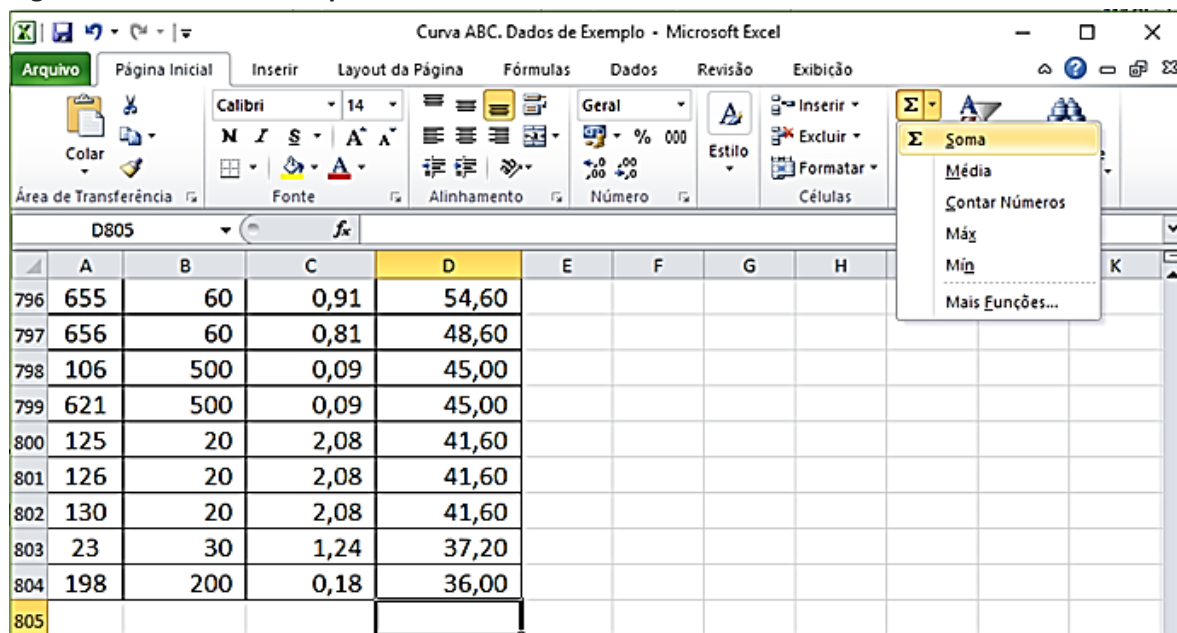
Curva ABC. Dados de Exemplo - Microsoft Excel

Arquivo | Página Inicial | Inserir | Layout da Página | Fórmulas | Dados | Revisão | Exibição

Colar
Área de Transferência

Calibri 14
N I S
Fonte

Alinhamento

Geral
% 000
Número

Estilo

Inserir
Excluir
Formatar
Células

Σ Soma
Média
Contar Números
Máx
Mín
Mais Funções...

D805 $f_x$

| | A | B | C | D | E | F | G | H | | | K |
|---|---|---|---|---|---|---|---|---|---|---|---|
| 796 | 655 | 60 | 0,91 | 54,60 | | | | | | | |
| 797 | 656 | 60 | 0,81 | 48,60 | | | | | | | |
| 798 | 106 | 500 | 0,09 | 45,00 | | | | | | | |
| 799 | 621 | 500 | 0,09 | 45,00 | | | | | | | |
| 800 | 125 | 20 | 2,08 | 41,60 | | | | | | | |
| 801 | 126 | 20 | 2,08 | 41,60 | | | | | | | |
| 802 | 130 | 20 | 2,08 | 41,60 | | | | | | | |
| 803 | 23 | 30 | 1,24 | 37,20 | | | | | | | |
| 804 | 198 | 200 | 0,18 | 36,00 | | | | | | | |
| 805 | | | | | | | | | | | |